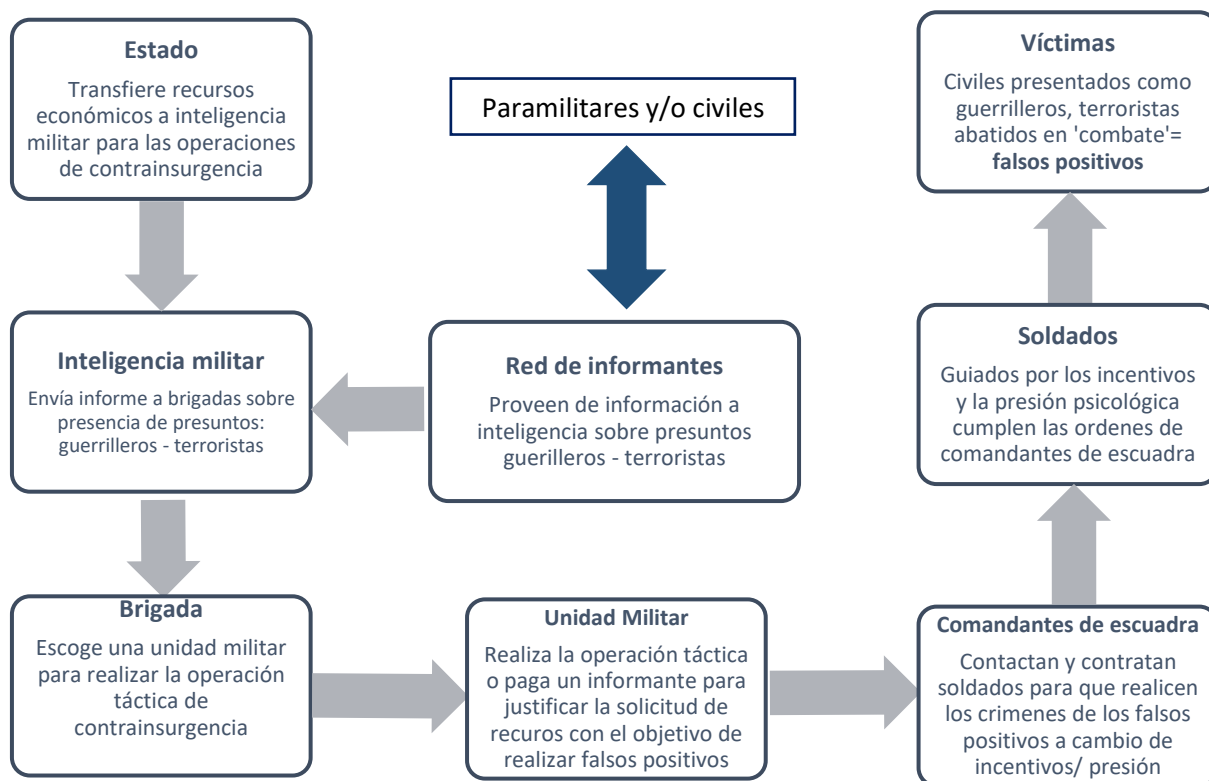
**Estado**
Transfiere recursos económicos a inteligencia militar para las operaciones de contrainsurgencia

Paramilitares y/o civiles

**Víctimas**
Civiles presentados como guerrilleros, terroristas abatidos en 'combate'= **falsos positivos**

**Inteligencia militar**
Envía informe a brigadas sobre presencia de presuntos: guerrilleros - terroristas

**Red de informantes**
Proveen de información a inteligencia sobre presuntos guerilleros - terroristas

**Soldados**
Guiados por los incentivos y la presión psicológica cumplen las ordenes de comandantes de escuadra

**Brigada**
Escoge una unidad militar para realizar la operación táctica de contrainsurgencia

**Unidad Militar**
Realiza la operación táctica o paga un informante para justificar la solicitud de recuros con el objetivo de realizar falsos positivos

**Comandantes de escuadra**
Contactan y contratan soldados para que realicen los crimenes de los falsos positivos a cambio de incentivos/ presión